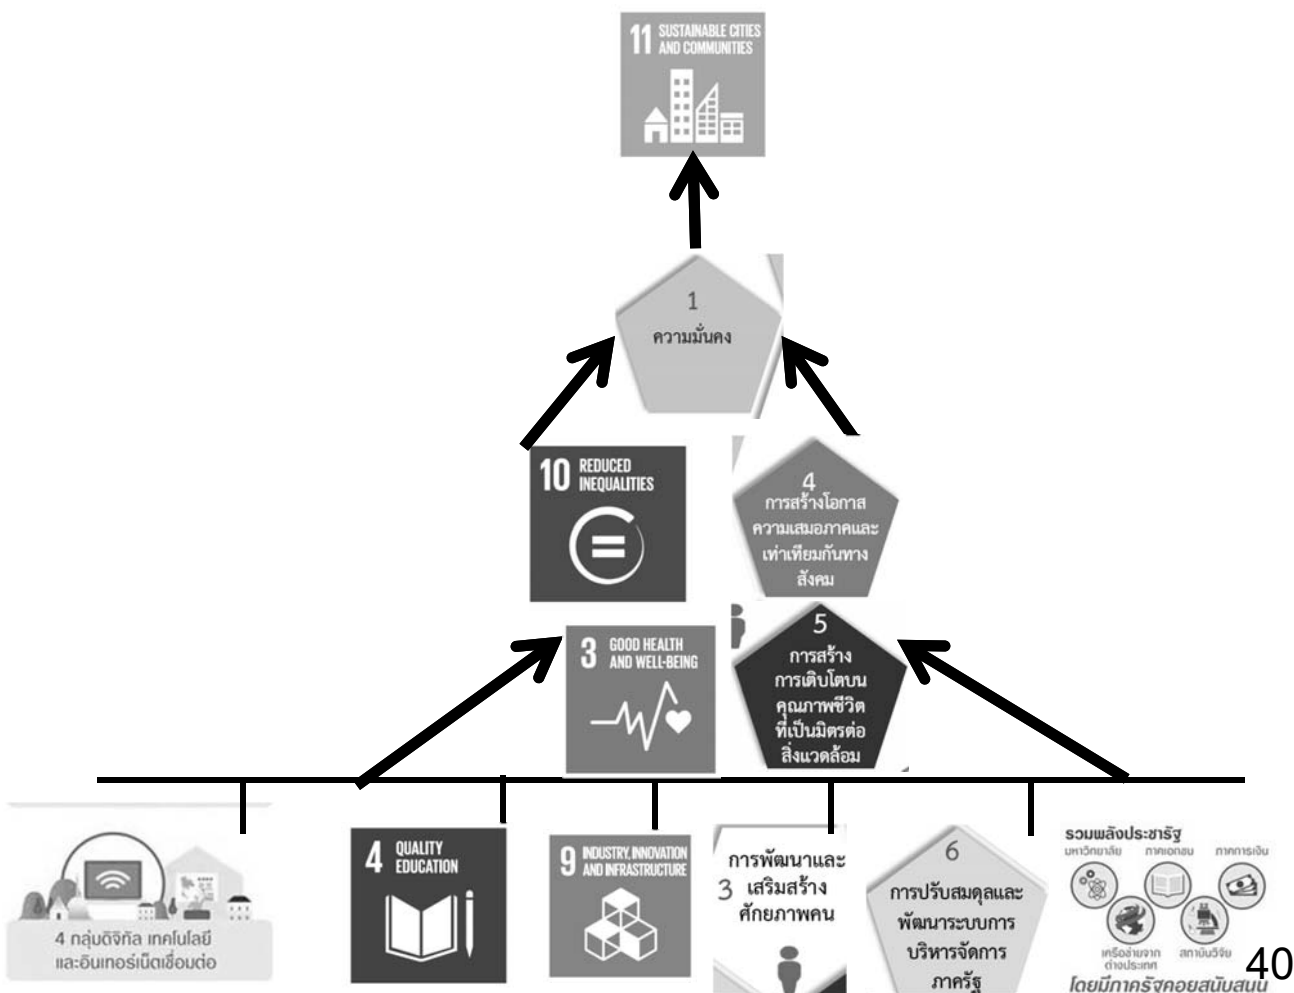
11 SUSTAINABLE CITIES AND COMMUNITIES

1
ความมั่นคง

10 REDUCED INEQUALITIES

4
การสร้างโอกาส ความเสมอภาคและเท่าเทียมกันทางสังคม

3 GOOD HEALTH AND WELL-BEING

5
การสร้างการเติบโตบนคุณภาพชีวิตที่เป็นมิตรต่อสิ่งแวดล้อม

4 กลุ่มดิจิทัล เทคโนโลยีและอินเทอร์เน็ตเชื่อมต่อ

4 QUALITY EDUCATION

9 INDUSTRY, INNOVATION AND INFRASTRUCTURE

3 การพัฒนาและเสริมสร้างศักยภาพคน

6
การปรับสมดุลและพัฒนาระบบการบริหารจัดการภาครัฐ

รวมพลังประชารัฐ
มหาวิทยาลัย ภาคเอกชน ภาคการเงิน
เครือข่ายจากต่างประเทศ สถาบันวิจัย
โดยมีภาครัฐคอยสนับสนุน

40